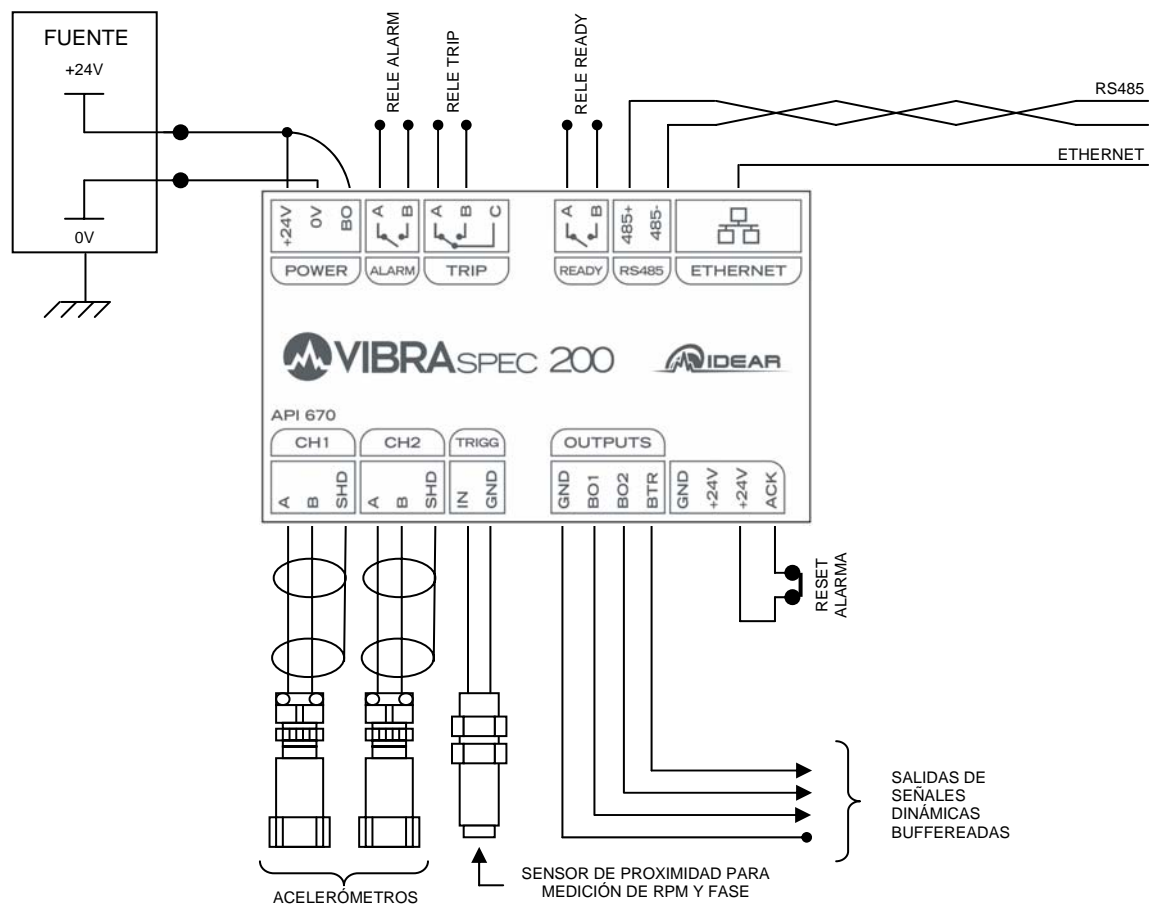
FUENTE
+24V
0V

RELE ALARM
RELE TRIP
RELE READY
RS485
ETHERNET

+24V
0V
BO
A
B
A
B
C
A
B
485+
485-

POWER
ALARM
TRIP
READY
RS485
ETHERNET

VIBRASPEC 200
IDEAR

API 670
CH1
CH2
TRIGG
OUTPUTS

A
B
SHD
A
B
SHD
IN
GND
GND
BO1
BO2
BTR
GND
+24V
+24V
ACK

RESET ALARMA

SALIDAS DE SEÑALES DINÁMICAS BUFFEREADAS

ACELERÓMETROS

SENSOR DE PROXIMIDAD PARA MEDICIÓN DE RPM Y FASE